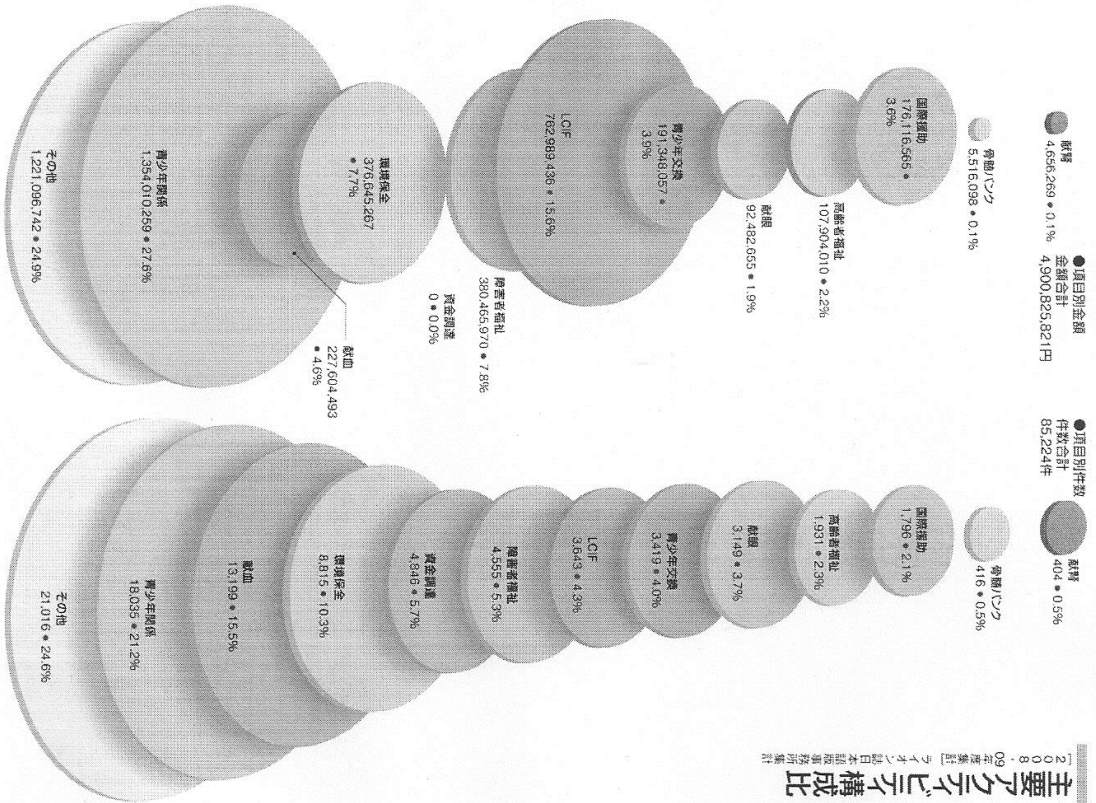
主要アクティビティ構成比

［2008-09年度集計：ライオンズクラブ国際協会日本語事務所集計］

●項目別金額
金額合計
4,900,825,821円

献腎
4,656,269 • 0.1%

骨髄バンク
5,516,098 • 0.1%

国際援助
176,116,565 • 3.6%

高齢者福祉
107,904,010 • 2.2%

献眼
92,482,655 • 1.9%

青少年交換
191,348,057 • 3.9%

LCIF
762,989,436 • 15.6%

障害者福祉
380,465,970 • 7.8%

資金調達
0 • 0.0%

献血
227,604,493 • 4.6%

環境保全
376,645,267 • 7.7%

青少年関係
1,354,010,259 • 27.6%

その他
1,221,096,742 • 24.9%

●項目別件数
件数合計
85,224件

献腎
404 • 0.5%

骨髄バンク
416 • 0.5%

国際援助
1,796 • 2.1%

高齢者福祉
1,931 • 2.3%

献眼
3,149 • 3.7%

青少年交換
3,419 • 4.0%

LCIF
3,643 • 4.3%

障害者福祉
4,555 • 5.3%

資金調達
4,846 • 5.7%

環境保全
8,815 • 10.3%

献血
13,199 • 15.5%

青少年関係
18,035 • 21.2%

その他
21,016 • 24.6%